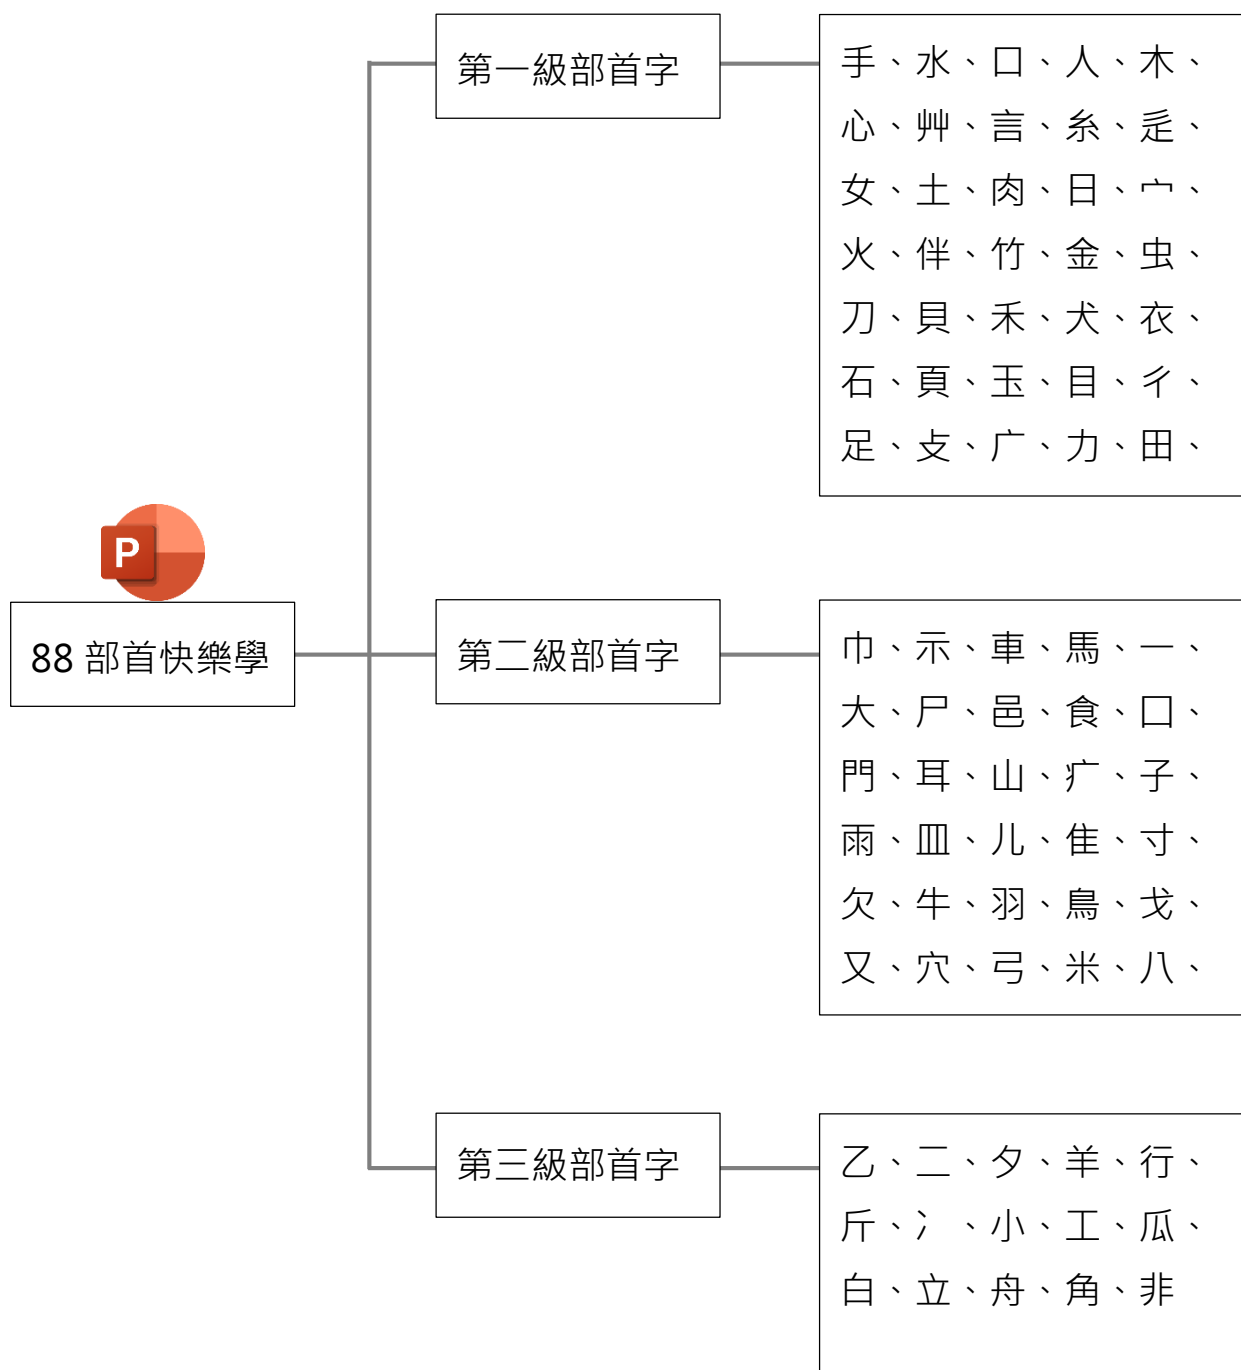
88 部首快樂學

第一級部首字

手、水、口、人、木、心、艸、言、糸、辵、女、土、肉、日、宀、火、伴、竹、金、虫、刀、貝、禾、犬、衣、石、頁、玉、目、彳、足、攴、广、力、田、

第二級部首字

巾、示、車、馬、一、大、尸、邑、食、囗、門、耳、山、疒、子、雨、皿、儿、隹、寸、欠、牛、羽、鳥、戈、又、穴、弓、米、八、

第三級部首字

乙、二、夕、羊、行、斤、冫、小、工、瓜、白、立、舟、角、非